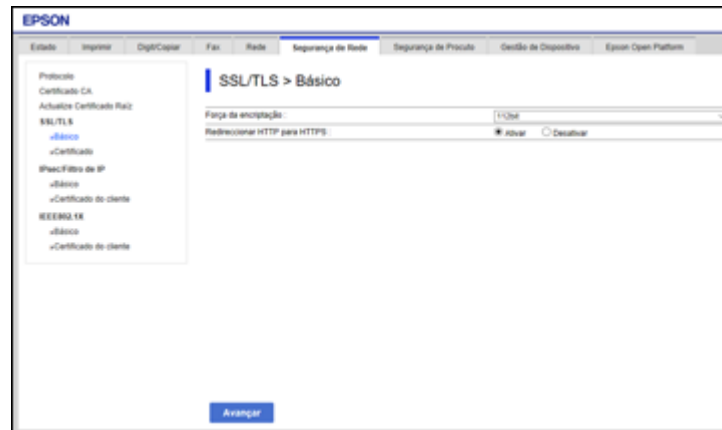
EPSON

Estado | Imprimir | Digit/Copiar | Fax | Rede | Segurança de Rede | Segurança de Produto | Gestão de Dispositivo | Epson Open Platform

Protocolo
Certificado CA
Actualize Certificado Raiz
SSL/TLS
»Básico
»Certificado
IPsec/Filtro de IP
»Básico
»Certificado do cliente
IEEE802.1X
»Básico
»Certificado do cliente

SSL/TLS > Básico

Força da encriptação : 112bit
Redireccionar HTTP para HTTPS : Activar Desactivar

Avançar